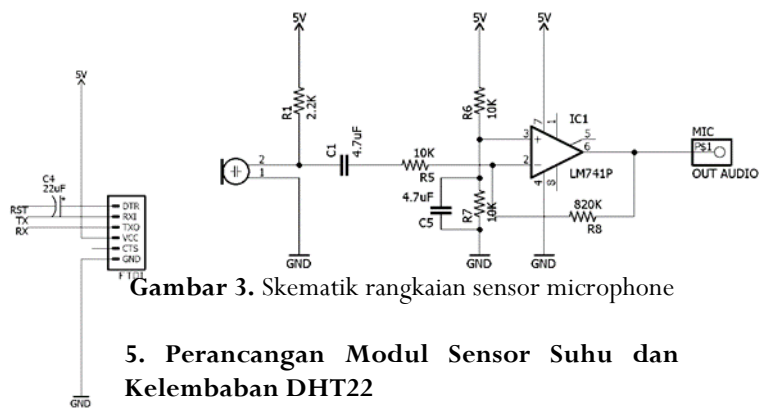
5V

C4
22uF

RST
TX
RX

DTR
RXI
TXO
VCC
CTS
GND
FT01

GND

5V
R1
2.2K

2
1

C1
4.7uF

GND

5V
R6
10K

10K
R5

4.7uF
C5

R7
10K

GND

5V

IC1
7
3
2
4
5
6
8

LM741P

GND

820K
R8

MIC
PS1
OUT AUDIO

**Gambar 3.** Skematik rangkaian sensor microphone

**5. Perancangan Modul Sensor Suhu dan Kelembaban DHT22**